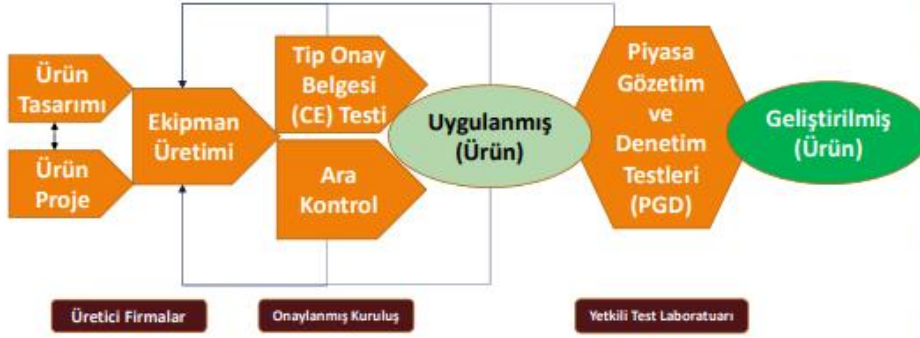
Ürün Tasarımı

Ürün Proje

Ekipman Üretimi

Tip Onay Belgesi (CE) Testi

Ara Kontrol

Uygulanmış (Ürün)

Piyasa Gözetim ve Denetim Testleri (PGD)

Geliştirilmiş (Ürün)

Üretici Firmalar

Onaylanmış Kuruluş

Yetkili Test Laboratuarı